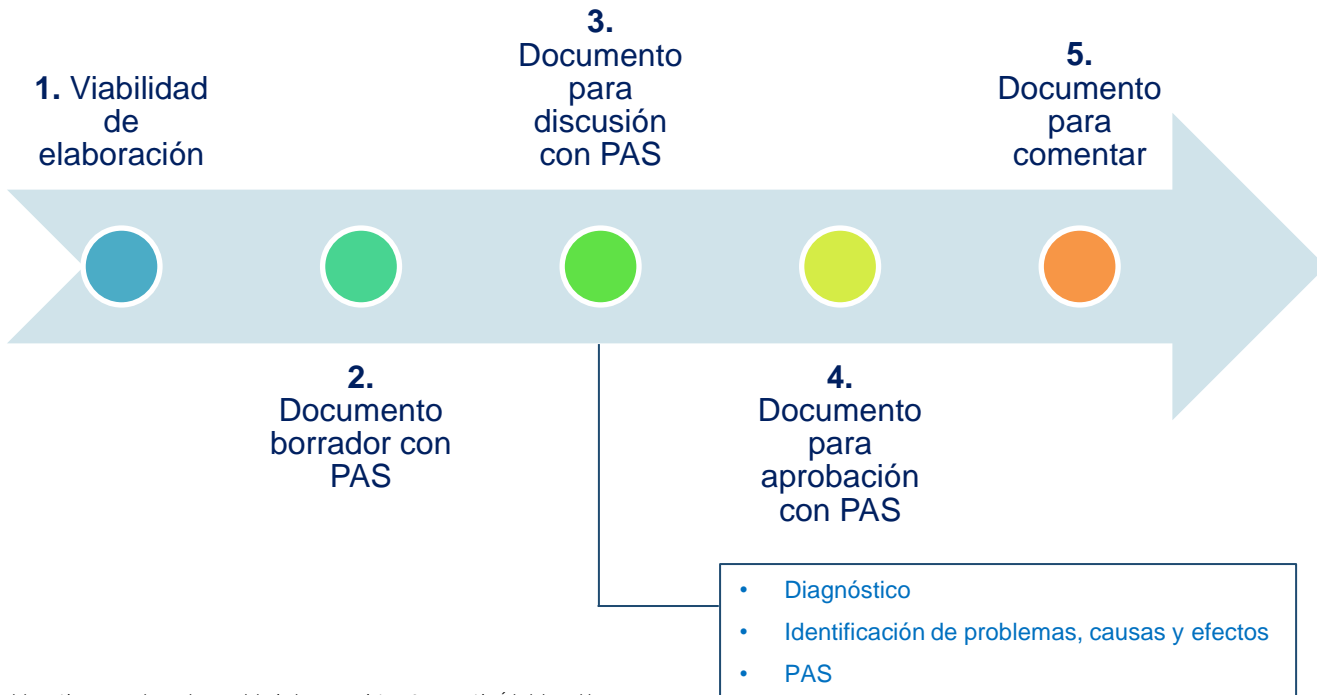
**3.** Documento para discusión con PAS

**1.** Viabilidad de elaboración

**5.** Documento para comentar

**2.** Documento borrador con PAS

**4.** Documento para aprobación con PAS

- Diagnóstico
- Identificación de problemas, causas y efectos
- PAS

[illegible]